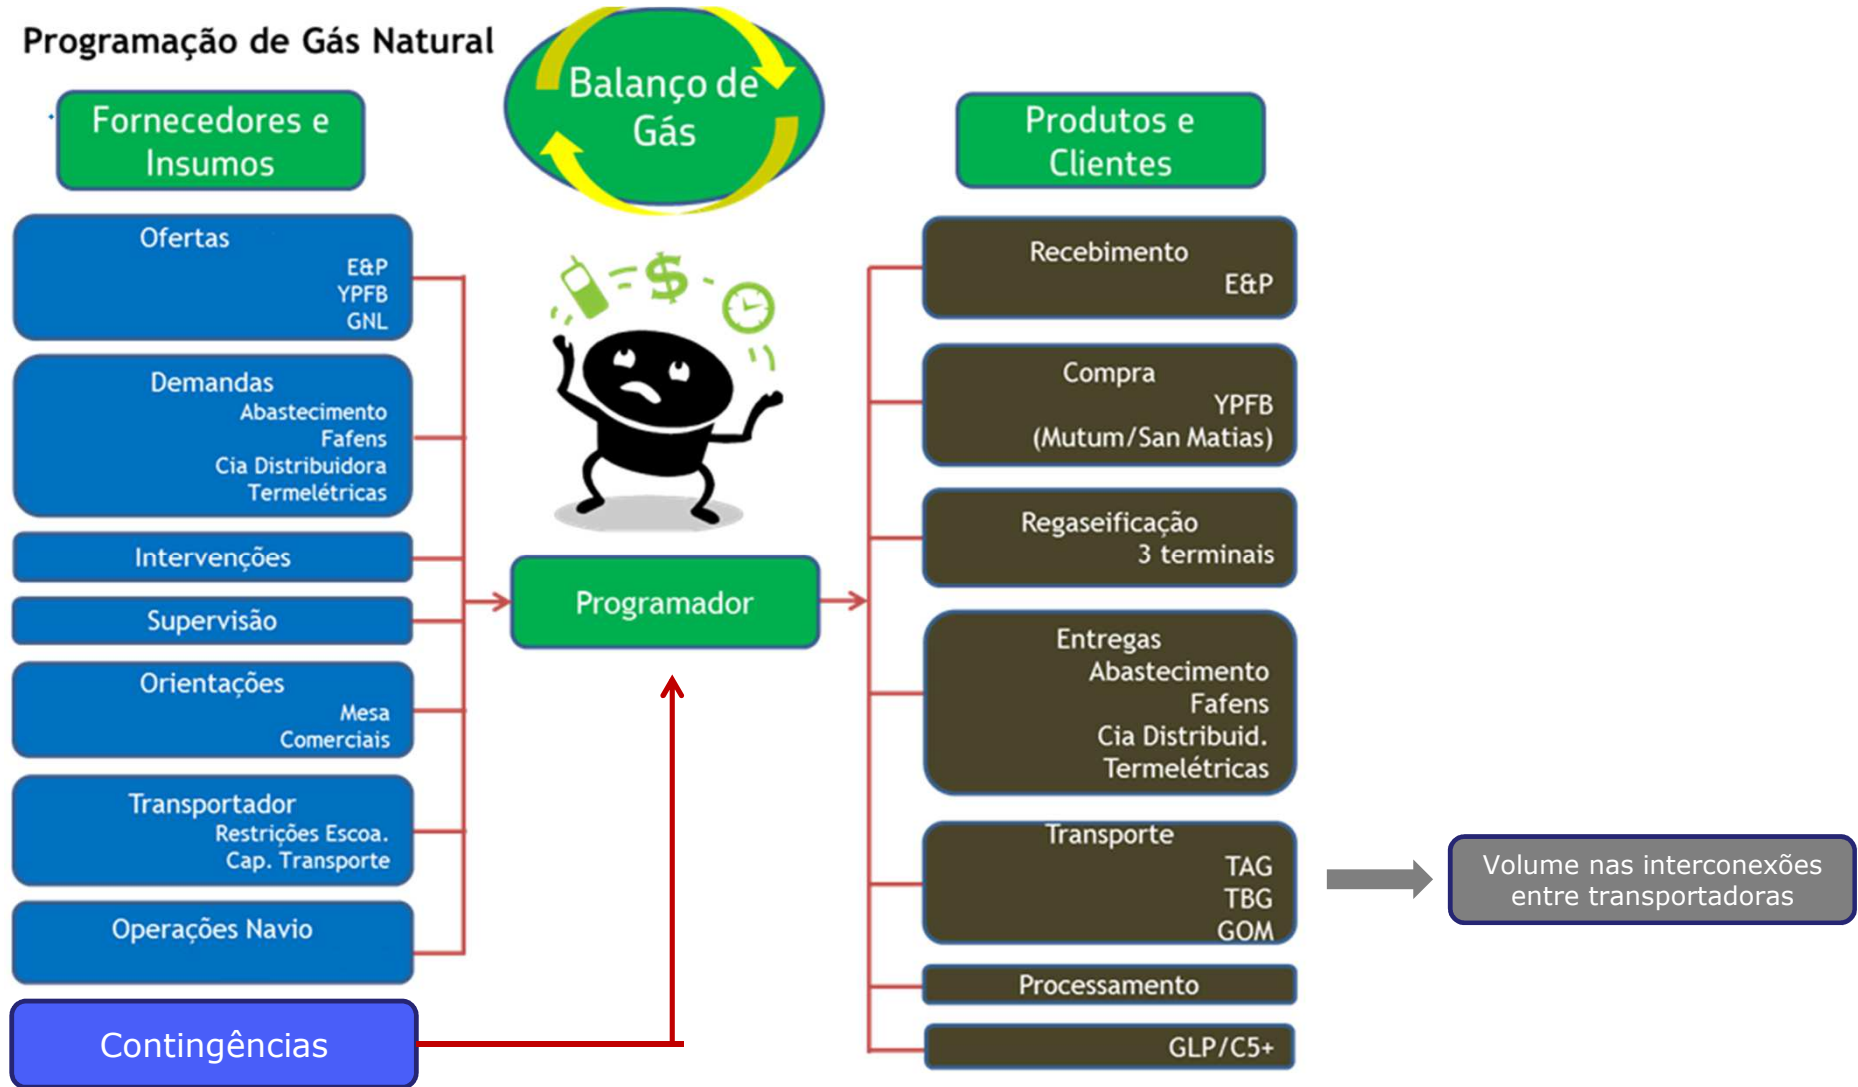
Programação de Gás Natural

Fornecedores e Insumos

Balanço de Gás

Produtos e Clientes

Ofertas
E&P
YPFB
GNL

Demandas
Abastecimento
Fafens
Cia Distribuidora
Termelétricas

Intervenções

Supervisão

Orientações
Mesa
Comerciais

Transportador
Restrições Escoa.
Cap. Transporte

Operações Navio

Contingências

Programador

Recebimento
E&P

Compra
YPFB
(Mutum/San Matias)

Regaseificação
3 terminais

Entregas
Abastecimento
Fafens
Cia Distribuid.
Termelétricas

Transporte
TAG
TBG
GOM

Processamento

GLP/C5+

Volume nas interconexões entre transportadoras